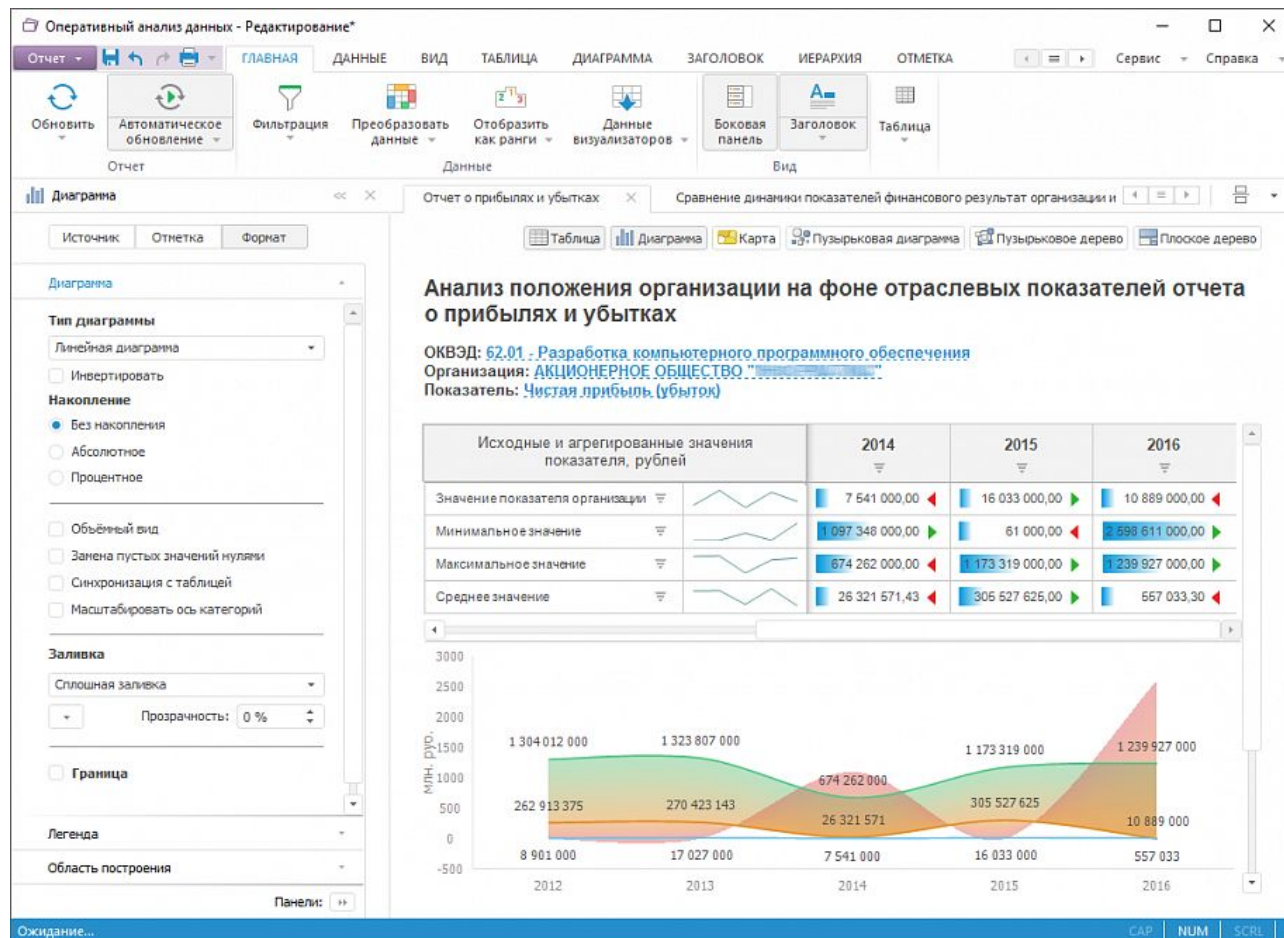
Оперативный анализ данных - Редактирование*

Отчет ▾ ГЛАВНАЯ ДАННЫЕ ВИД ТАБЛИЦА ДИАГРАММА ЗАГОЛОВОК ИЕРАРХИЯ ОТМЕТКА Сервис ▾ Справка

Обновить
Автоматическое обновление
Отчет
Фильтрация
Преобразовать данные
Отобразить как ранги
Данные визуализаторов
Данные
Боковая панель
Заголовок
Таблица
Вид

Диаграмма

Источник Отметка Формат

Диаграмма

Тип диаграммы
Линейная диаграмма
Инвертировать
Накопление
Без накопления
Абсолютное
Процентное

Объёмный вид
Замена пустых значений нулями
Синхронизация с таблицей
Масштабировать ось категорий

Заливка
Сплошная заливка
Прозрачность: 0 %

Граница

Легенда
Область построения
Панели:

Отчет о прибылях и убытках
Сравнение динамики показателей финансового результат организации и

Таблица Диаграмма Карта Пузырьковая диаграмма Пузырьковое дерево Плоское дерево

Анализ положения организации на фоне отраслевых показателей отчета о прибылях и убытках

ОКВЭД: 62.01 - Разработка компьютерного программного обеспечения
Организация: АКЦИОНЕРНОЕ ОБЩЕСТВО "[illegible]"
Показатель: Чистая прибыль (убыток)

| Исходные и агрегированные значения показателя, рублей | | 2014 | 2015 | 2016 |
|---|---|---|---|---|
| Значение показателя организации | | 7 541 000,00 | 16 033 000,00 | 10 889 000,00 |
| Минимальное значение | | 1 097 348 000,00 | 61 000,00 | 2 598 611 000,00 |
| Максимальное значение | | 674 262 000,00 | 1 173 319 000,00 | 1 239 927 000,00 |
| Среднее значение | | 26 321 571,43 | 305 527 625,00 | 557 033,30 |

3000
2500
2000
1500
1000
500
0
-500
млн. руб.

1 304 012 000
1 323 807 000
674 262 000
1 173 319 000
1 239 927 000
262 913 375
270 423 143
26 321 571
305 527 625
10 889 000
8 901 000
17 027 000
7 541 000
16 033 000
557 033

2012 2013 2014 2015 2016

Ожидание...
CAP NUM SCRL